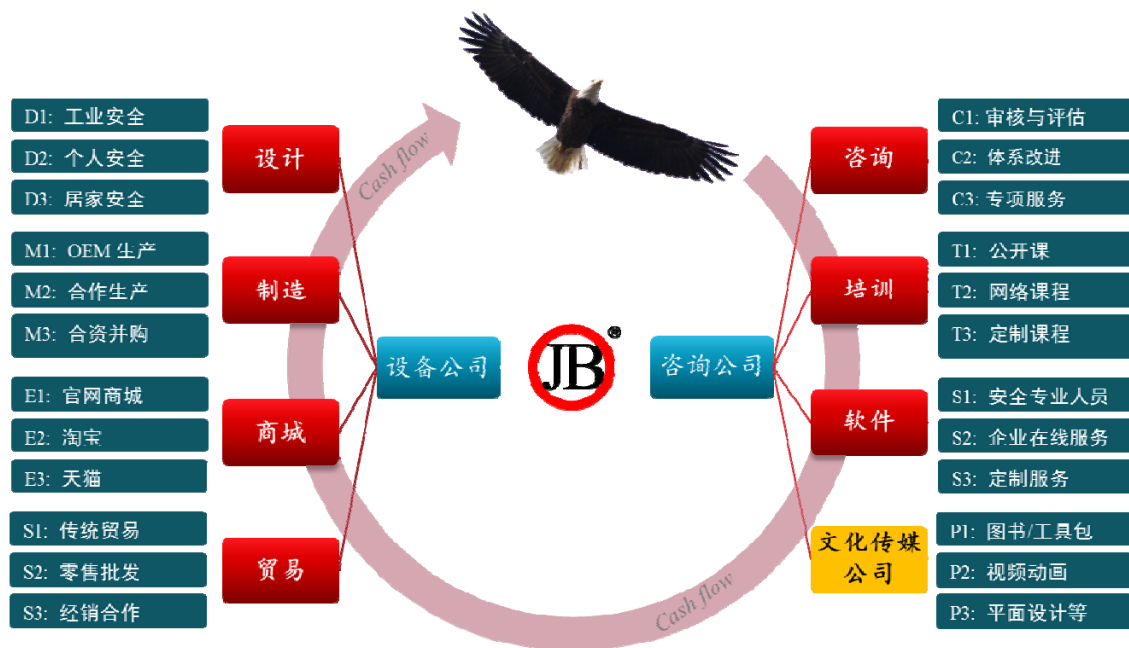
D1: 工业安全
D2: 个人安全
D3: 居家安全

设计

M1: OEM 生产
M2: 合作生产
M3: 合资并购

制造

E1: 官网商城
E2: 淘宝
E3: 天猫

商城

S1: 传统贸易
S2: 零售批发
S3: 经销合作

贸易

Cash flow

设备公司

JB®

咨询公司

Cash flow

咨询

C1: 审核与评估
C2: 体系改进
C3: 专项服务

培训

T1: 公开课
T2: 网络课程
T3: 定制课程

软件

S1: 安全专业人员
S2: 企业在线服务
S3: 定制服务

文化传媒公司

P1: 图书/工具包
P2: 视频动画
P3: 平面设计等